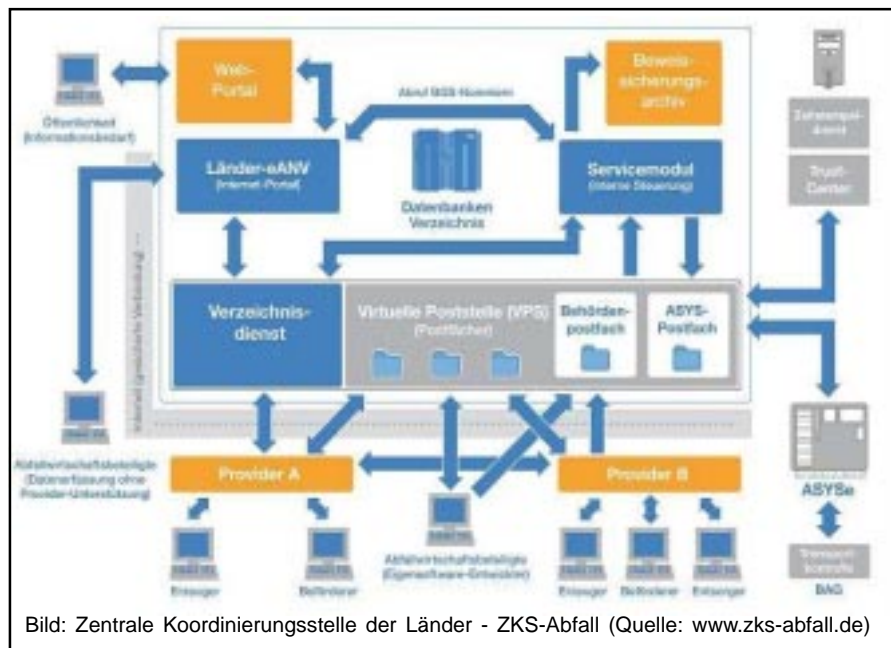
Web-Portal

Beweissicherungsarchiv

Abruf BGS-Nummern

Öffentlichkeit (Informationsbedarf)

Länder-eANV (Internet-Portal)

Datenbanken Verzeichnis

Servicemodul (interne Steuerung)

Zeitstempeldienst

Trust-Center

Internet (gesicherte Verbindung)

Verzeichnisdienst

Virtuelle Poststelle (VPS) (Postfächer)

Behördenpostfach

ASYS-Postfach

Abfallwirtschaftsbeteiligte (Datenerfassung ohne Provider-Unterstützung)

Provider A

Provider B

ASYSe

Entsorger

Beförderer

Abfallwirtschaftsbeteiligte (Eigensoftware-Entwickler)

Entsorger

Beförderer

Entsorger

Transportkontrolle

BAG

Bild: Zentrale Koordinierungsstelle der Länder - ZKS-Abfall (Quelle: www.zks-abfall.de)